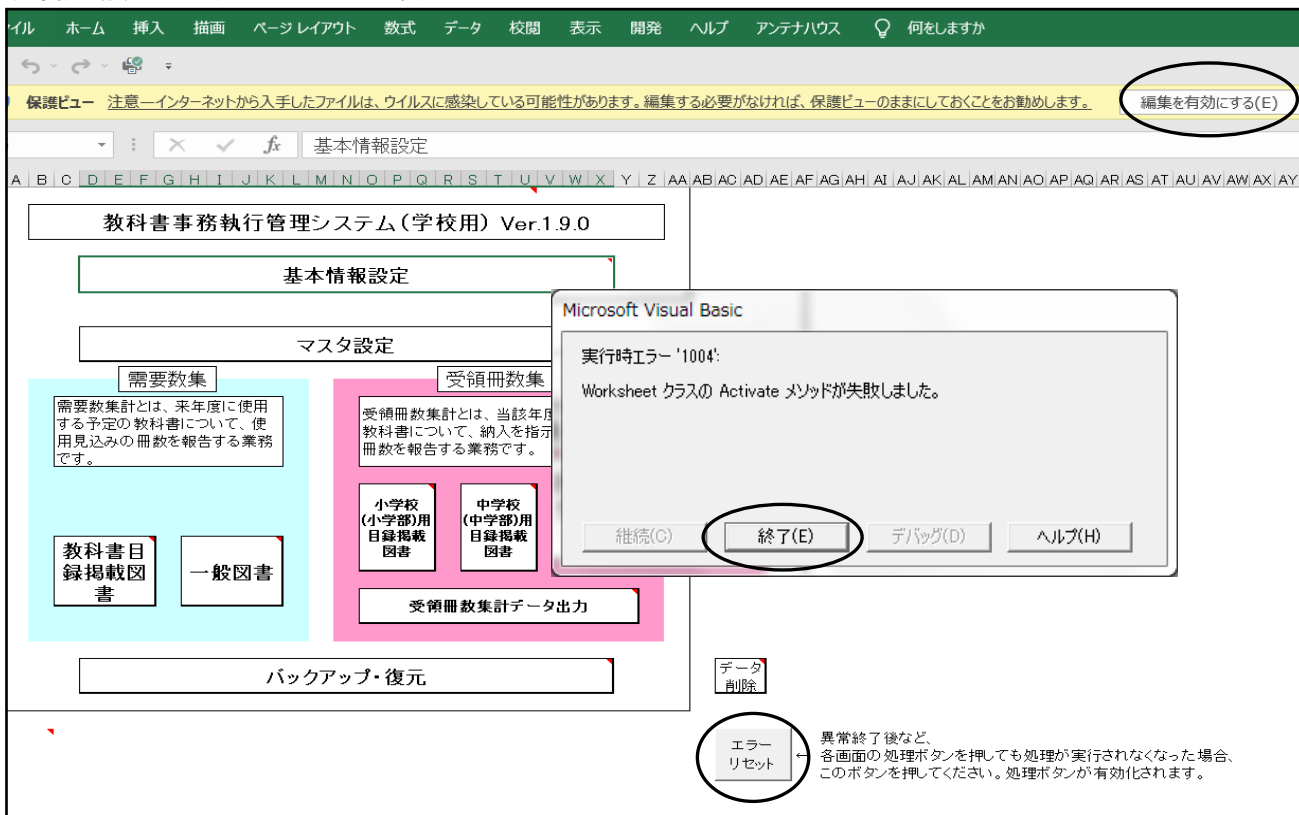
イル ホーム 挿入 描画 ページレイアウト 数式 データ 校閲 表示 開発 ヘルプ アンテナハウス 何をしますか

保護ビュー 注意—インターネットから入手したファイルは、ウイルスに感染している可能性があります。編集する必要がなければ、保護ビューのままにしておくことをお勧めします。 編集を有効にする(E)

基本情報設定

A B C D E F G H I J K L M N O P Q R S T U V W X Y Z AA AB AC AD AE AF AG AH AI AJ AK AL AM AN AO AP AQ AR AS AT AU AV AW AX AY

教科書事務執行管理システム（学校用）Ver.1.9.0

基本情報設定

マスタ設定

需要数集

需要数集計とは、来年度に使用する予定の教科書について、使用見込みの冊数を報告する業務です。

教科書目録掲載図書

一般図書

受領冊数集

受領冊数集計とは、当該年度教科書について、納入を指示冊数を報告する業務です。

小学校(小学部)用目録掲載図書

中学校(中学部)用目録掲載図書

受領冊数集計データ出力

バックアップ・復元

Microsoft Visual Basic

実行時エラー '1004':

Worksheet クラスの Activate メソッドが失敗しました。

継続(C) 終了(E) デバッグ(D) ヘルプ(H)

データ削除

エラーリセット

← 異常終了後など、各画面の処理ボタンを押しても処理が実行されなくなった場合、このボタンを押してください。処理ボタンが有効化されます。